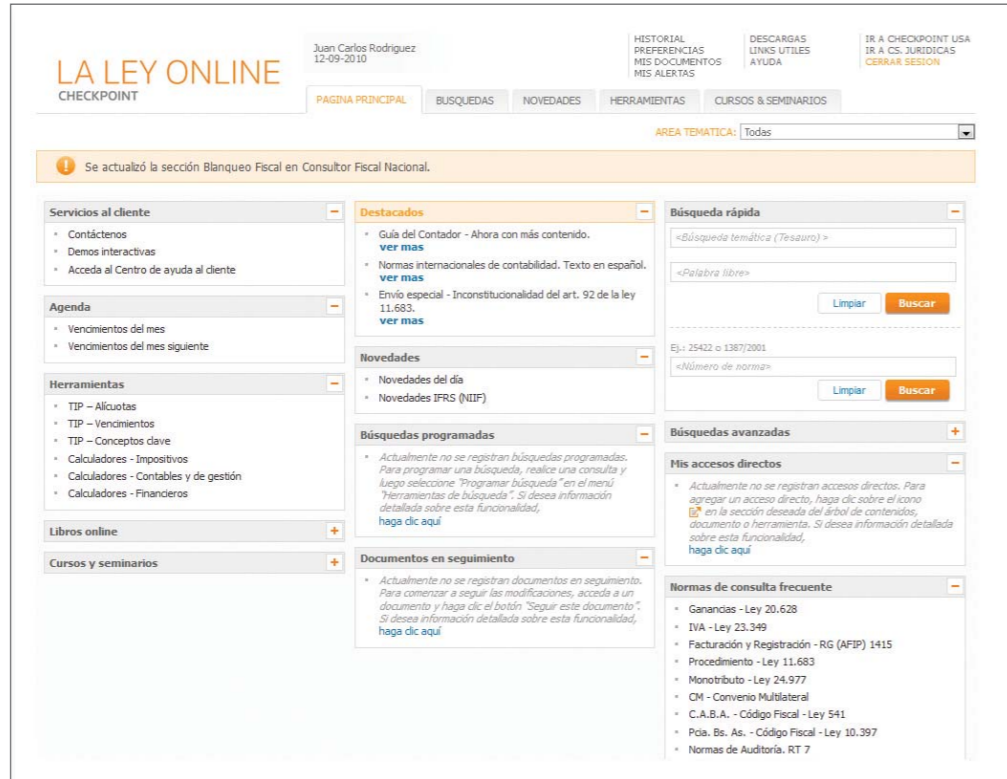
LA LEY ONLINE
CHECKPOINT

Juan Carlos Rodriguez
12-09-2010

HISTORIAL
PREFERENCIAS
MIS DOCUMENTOS
MIS ALERTAS

DESCARGAS
LINKS UTILES
AYUDA

IR A CHECKPOINT USA
IR A CS. JURIDICAS
CERRAR SESION

PAGINA PRINCIPAL | BUSQUEDAS | NOVEDADES | HERRAMIENTAS | CURSOS & SEMINARIOS

AREA TEMATICA: Todas

Se actualizó la sección Blanqueo Fiscal en Consultor Fiscal Nacional.

Servicios al cliente
Contáctenos
Demos interactivas
Acceda al Centro de ayuda al cliente

Agenda
Vencimientos del mes
Vencimientos del mes siguiente

Herramientas
TIP – Alícuotas
TIP – Vencimientos
TIP – Conceptos clave
Calculadores - Impositivos
Calculadores - Contables y de gestión
Calculadores - Financieros

Libros online

Cursos y seminarios

Destacados
Guía del Contador - Ahora con más contenido.
ver mas
Normas internacionales de contabilidad. Texto en español.
ver mas
Envío especial - Inconstitucionalidad del art. 92 de la ley 11.683.
ver mas

Novedades
Novedades del día
Novedades IFRS (NIIF)

Búsquedas programadas
Actualmente no se registran búsquedas programadas. Para programar una búsqueda, realice una consulta y luego seleccione "Programar búsqueda" en el menú "Herramientas de búsqueda". Si desea información detallada sobre esta funcionalidad,
haga clic aquí

Documentos en seguimiento
Actualmente no se registran documentos en seguimiento. Para comenzar a seguir las modificaciones, acceda a un documento y haga clic el botón "Seguir este documento". Si desea información detallada sobre esta funcionalidad,
haga clic aquí

Búsqueda rápida
<Búsqueda temática (Tesauro) >
<Palabra libre>
Limpiar Buscar
Ej.: 25422 o 1387/2001
<Número de norma>
Limpiar Buscar

Búsquedas avanzadas

Mis accesos directos
Actualmente no se registran accesos directos. Para agregar un acceso directo, haga clic sobre el icono en la sección deseada del árbol de contenidos, documento o herramienta. Si desea información detallada sobre esta funcionalidad,
haga clic aquí

Normas de consulta frecuente
Ganancias - Ley 20.628
IVA - Ley 23.349
Facturación y Registración - RG (AFIP) 1415
Procedimiento - Ley 11.683
Monotributo - Ley 24.977
CM - Convenio Multilateral
C.A.B.A. - Código Fiscal - Ley 541
Pcia. Bs. As. - Código Fiscal - Ley 10.397
Normas de Auditoría. RT 7